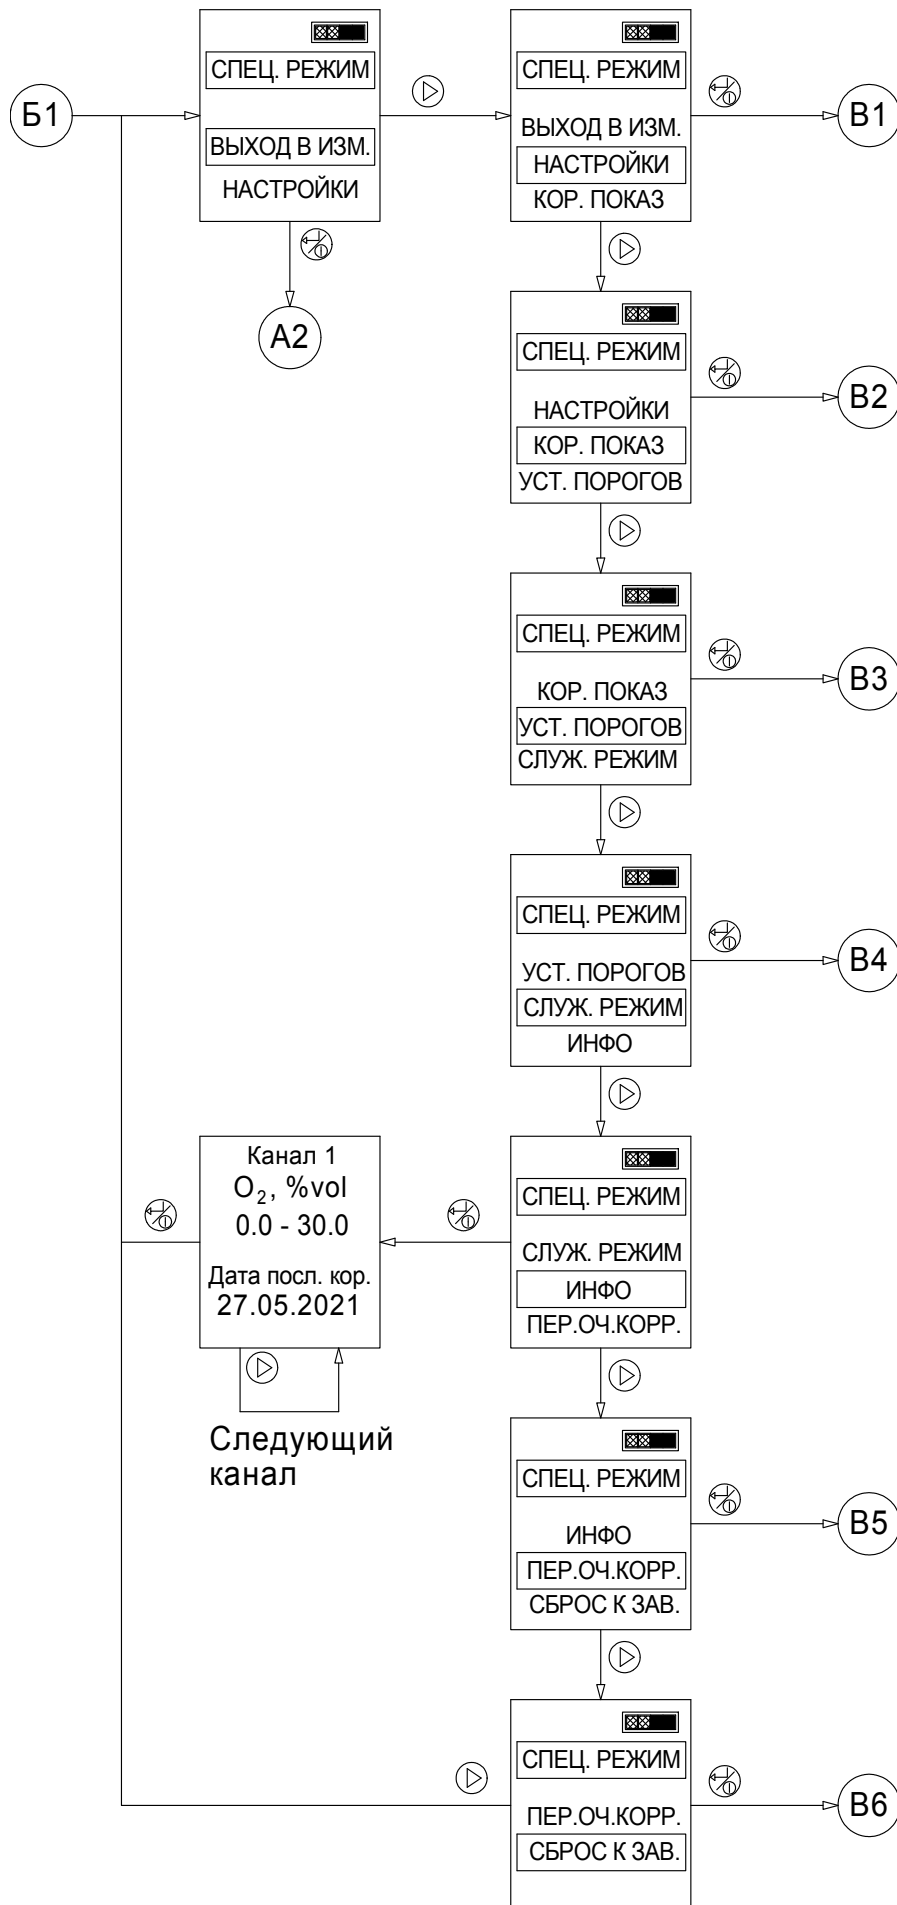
Б1

СПЕЦ. РЕЖИМ

ВЫХОД В ИЗМ.

НАСТРОЙКИ

А2

СПЕЦ. РЕЖИМ

ВЫХОД В ИЗМ.

НАСТРОЙКИ

КОР. ПОКАЗ

В1

СПЕЦ. РЕЖИМ

НАСТРОЙКИ

КОР. ПОКАЗ

УСТ. ПОРОГОВ

В2

СПЕЦ. РЕЖИМ

КОР. ПОКАЗ

УСТ. ПОРОГОВ

СЛУЖ. РЕЖИМ

В3

СПЕЦ. РЕЖИМ

УСТ. ПОРОГОВ

СЛУЖ. РЕЖИМ

ИНФО

В4

Канал 1

$O_2$, %vol

0.0 - 30.0

Дата посл. кор.

27.05.2021

Следующий канал

СПЕЦ. РЕЖИМ

СЛУЖ. РЕЖИМ

ИНФО

ПЕР.ОЧ.КОРР.

СПЕЦ. РЕЖИМ

ИНФО

ПЕР.ОЧ.КОРР.

СБРОС К ЗАВ.

В5

СПЕЦ. РЕЖИМ

ПЕР.ОЧ.КОРР.

СБРОС К ЗАВ.

В6